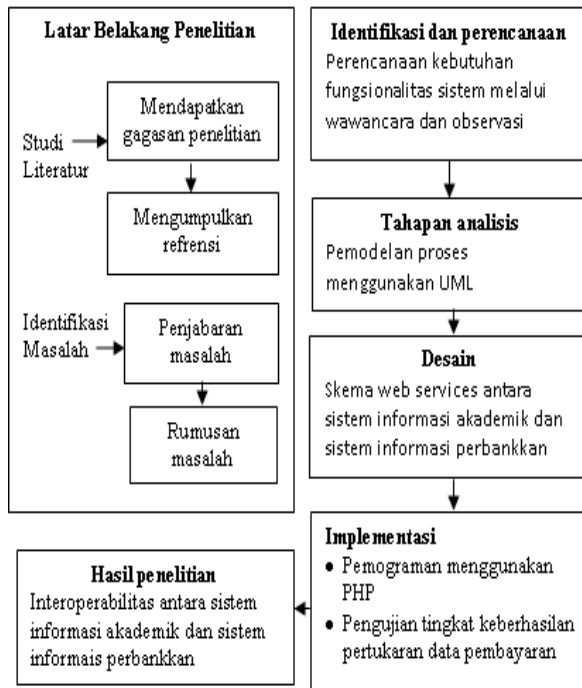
Latar Belakang Penelitian

Studi Literatur

Mendapatkan gagasan penelitian

Mengumpulkan refrensi

Identifikasi Masalah

Penjabaran masalah

Rumusan masalah

Identifikasi dan perencanaan

Perencanaan kebutuhan fungsionalitas sistem melalui wawancara dan observasi

Tahapan analisis

Pemodelan proses menggunakan UML

Desain

Skema web services antara sistem informasi akademik dan sistem informasi perbankkan

Implementasi

• Pemograman menggunakan PHP
• Pengujian tingkat keberhasilan pertukaran data pembayaran

Hasil penelitian

Interoperabilitas antara sistem informasi akademik dan sistem informais perbankkan